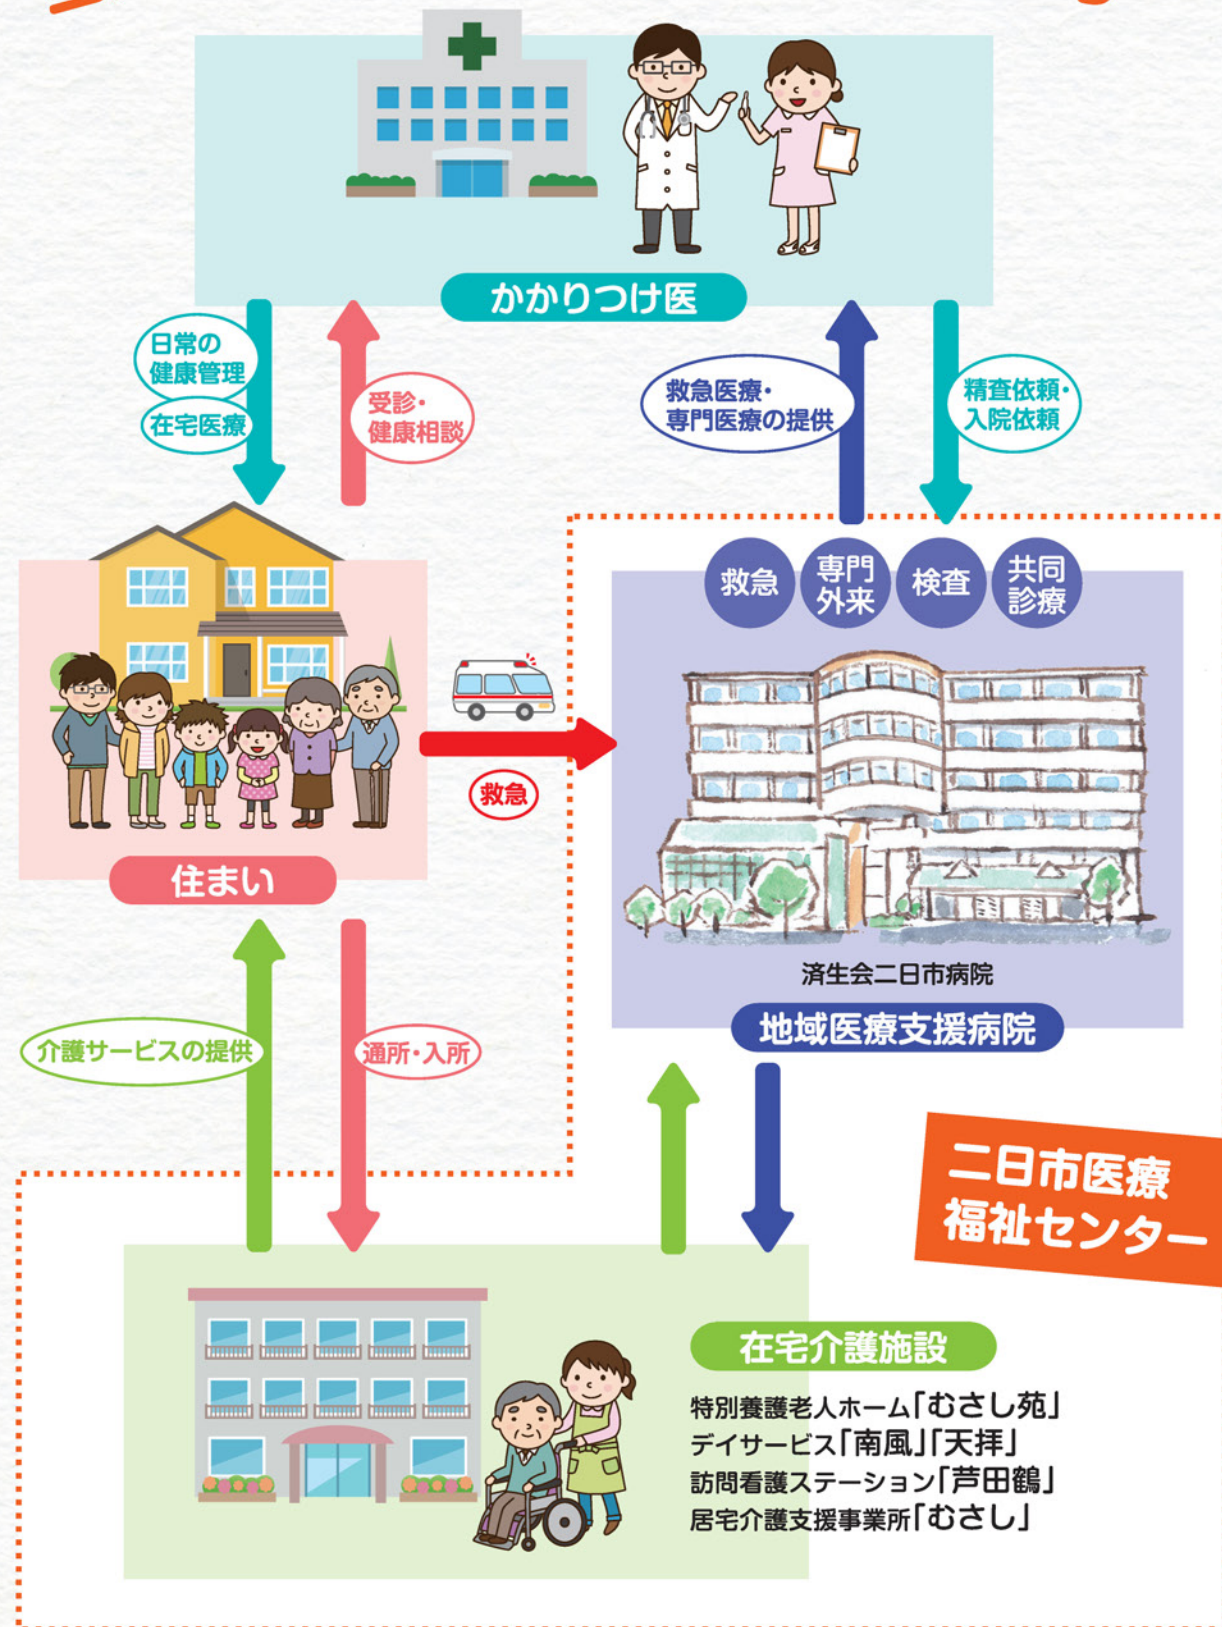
かかりつけ医

日常の
健康管理

在宅医療

受診・
健康相談

救急医療・
専門医療の提供

精査依頼・
入院依頼

救急

専門
外来

検査

共同
診療

救急

住まい

済生会二日市病院

地域医療支援病院

介護サービスの提供

通所・入所

二日市医療
福祉センター

在宅介護施設

特別養護老人ホーム「むさし苑」
デイサービス「南風」「天拝」
訪問看護ステーション「芦田鶴」
居宅介護支援事業所「むさし」